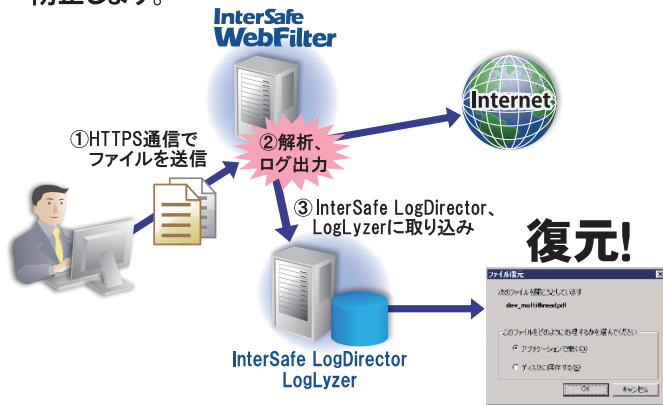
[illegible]

InterSafe WebFilter

Internet

①HTTPS通信で ファイルを送信

②解析、ログ出力

③ InterSafe LogDirector、LogLyzerに取り込み

復元!

ファイル復元

次のファイルを開こうとしています

dev_multithread.pdf

このファイルをどのように処理するか選んでください

アプリケーションで開く(O)

ディスクに保存する(S)

OK

キャンセル

InterSafe LogDirector LogLyzer